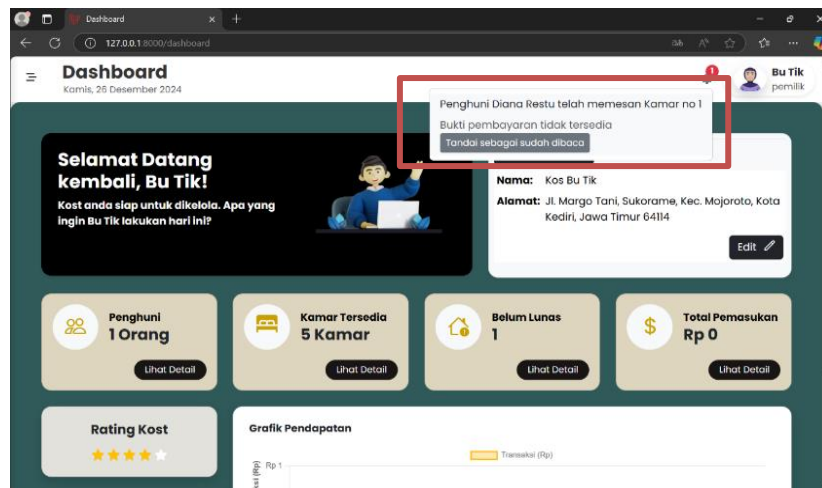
Dashboard
127.0.0.1:8000/dashboard

Dashboard
Kamis, 26 Desember 2024

1
Bu Tik
pemilik

Penghuni Diana Restu telah memesan Kamar no 1
Bukti pembayaran tidak tersedia
Tandai sebagai sudah dibaca

Selamat Datang kembali, Bu Tik!
Kost anda siap untuk dikelola. Apa yang ingin Bu Tik lakukan hari ini?

Nama: Kos Bu Tik
Alamat: Jl. Margo Tani, Sukorame, Kec. Mojoroto, Kota Kediri, Jawa Timur 64114
Edit

Penghuni
1 Orang
Lihat Detail

Kamar Tersedia
5 Kamar
Lihat Detail

Belum Lunas
1
Lihat Detail

Total Pemasukan
Rp 0
Lihat Detail

Rating Kost

Grafik Pendapatan
Transaksi (Rp)
Rp 1
ksi (Rp)